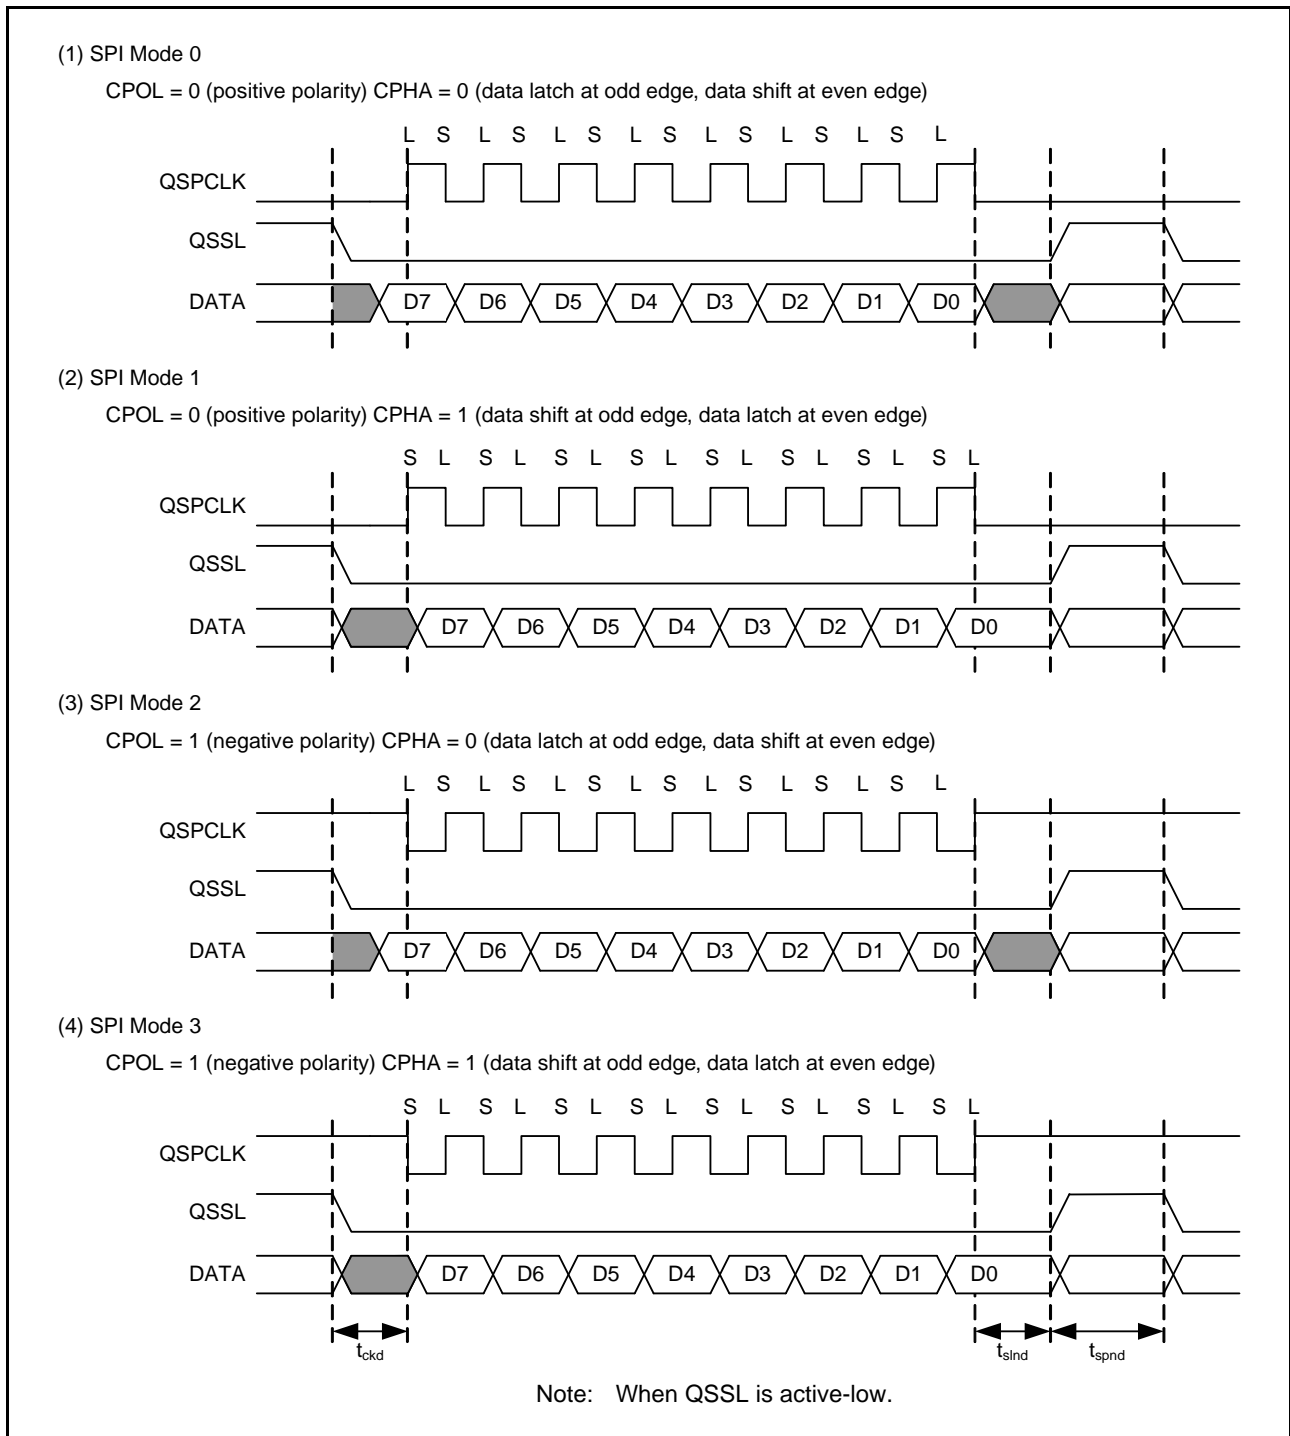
(1) SPI Mode 0

CPOL = 0 (positive polarity) CPHA = 0 (data latch at odd edge, data shift at even edge)

L S L S L S L S L S L S L S L

QSPCLK

QSSL

DATA D7 D6 D5 D4 D3 D2 D1 D0

(2) SPI Mode 1

CPOL = 0 (positive polarity) CPHA = 1 (data shift at odd edge, data latch at even edge)

S L S L S L S L S L S L S L S L

QSPCLK

QSSL

DATA D7 D6 D5 D4 D3 D2 D1 D0

(3) SPI Mode 2

CPOL = 1 (negative polarity) CPHA = 0 (data latch at odd edge, data shift at even edge)

L S L S L S L S L S L S L S L

QSPCLK

QSSL

DATA D7 D6 D5 D4 D3 D2 D1 D0

(4) SPI Mode 3

CPOL = 1 (negative polarity) CPHA = 1 (data shift at odd edge, data latch at even edge)

S L S L S L S L S L S L S L S L

QSPCLK

QSSL

DATA D7 D6 D5 D4 D3 D2 D1 D0

$t_{ckd}$ $t_{slnd}$ $t_{spnd}$

Note: When QSSL is active-low.